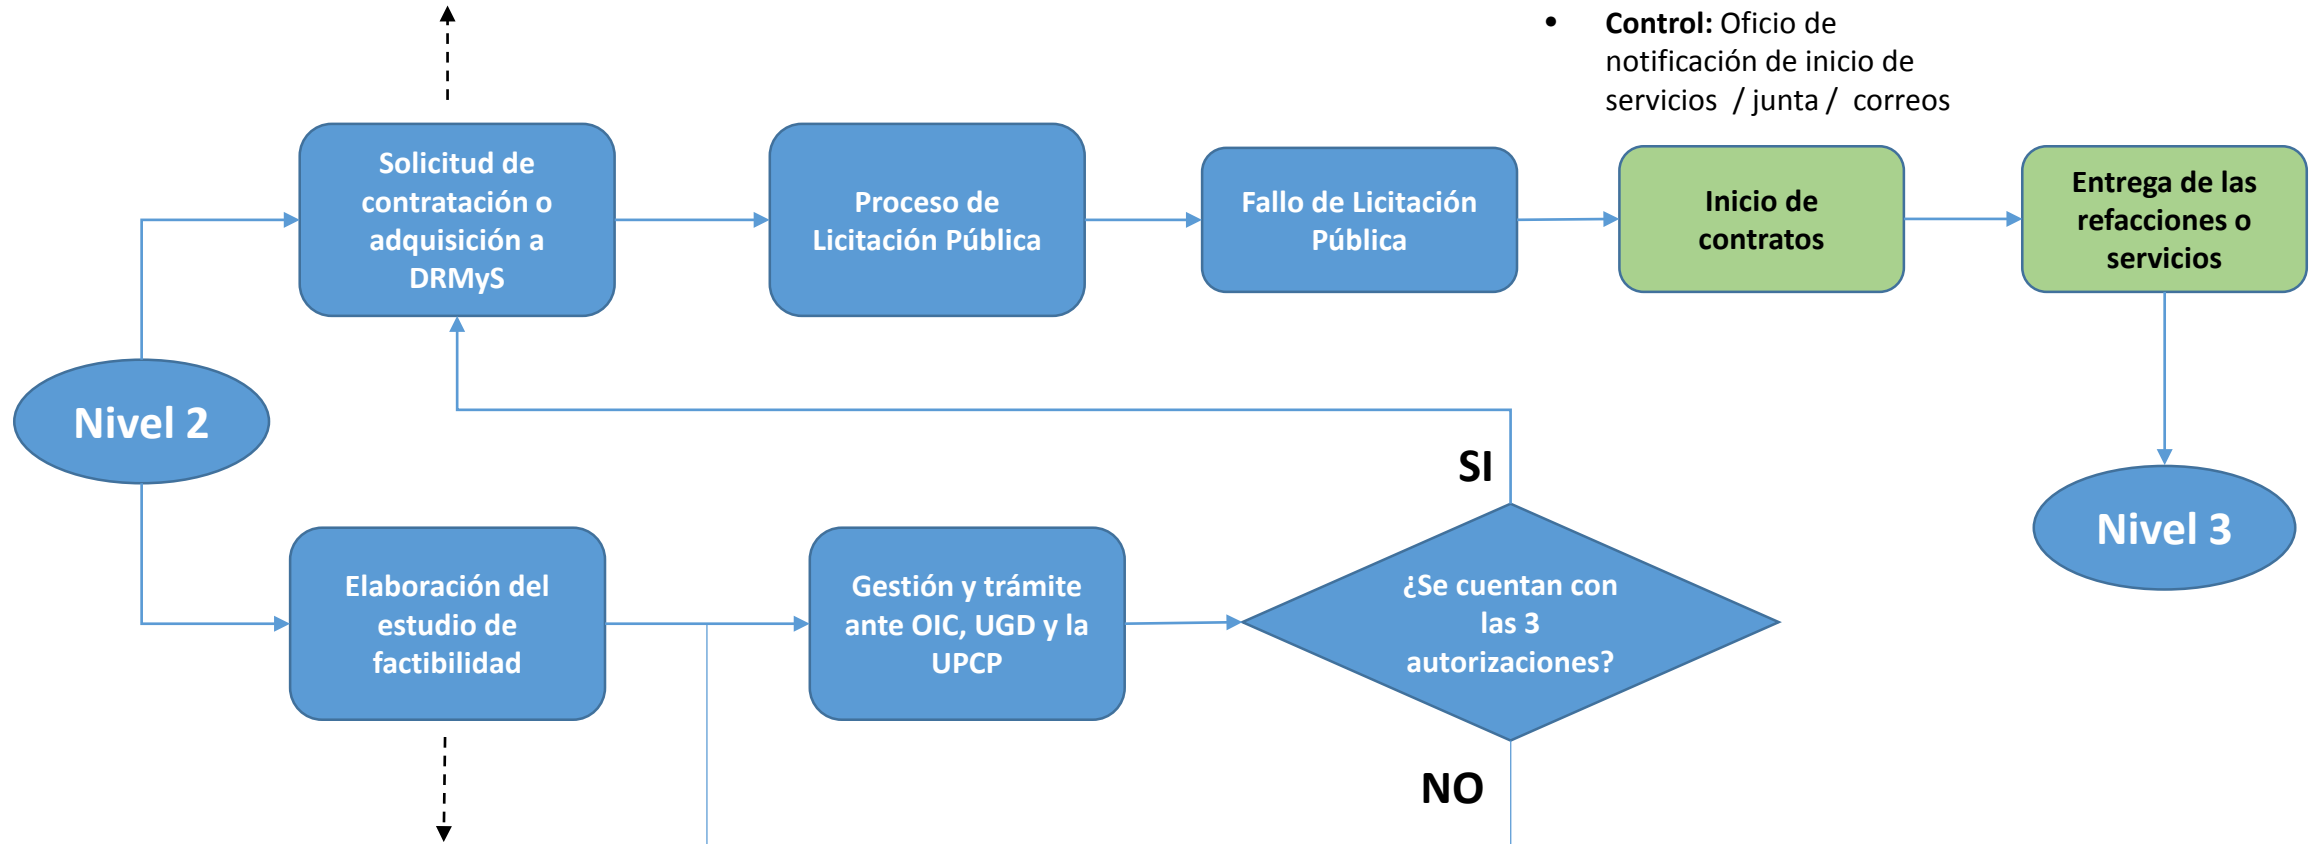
• **Control:** Oficio de notificación de inicio de servicios / junta / correos

Solicitud de contratación o adquisición a DRMyS

Proceso de Licitación Pública

Fallo de Licitación Pública

Inicio de contratos

Entrega de las refacciones o servicios

Nivel 2

SI

Nivel 3

Elaboración del estudio de factibilidad

Gestión y trámite ante OIC, UGD y la UPCP

¿Se cuentan con las 3 autorizaciones?

NO